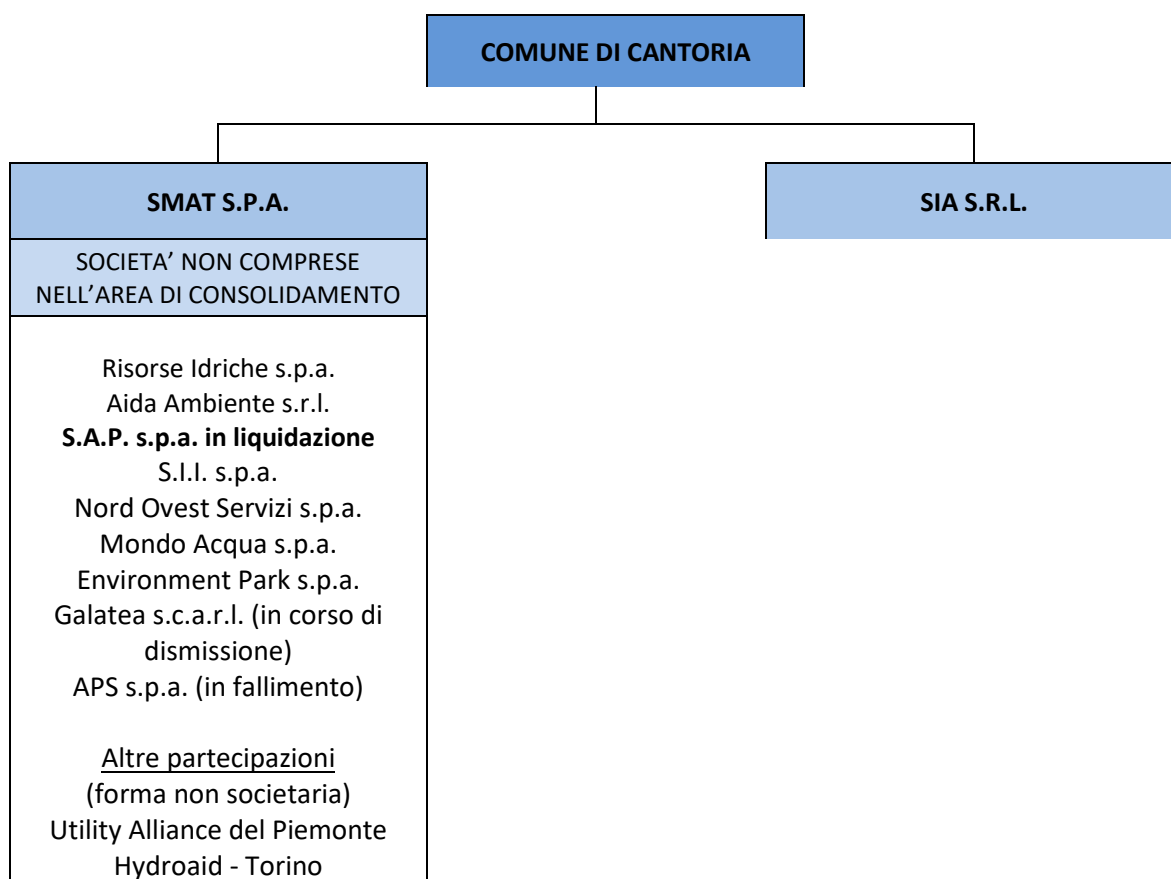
COMUNE DI CANTORIA

SMAT S.P.A.

SOCIETA' NON COMPRESE NELL'AREA DI CONSOLIDAMENTO

Risorse Idriche s.p.a.
Aida Ambiente s.r.l.
**S.A.P. s.p.a. in liquidazione**
S.I.I. s.p.a.
Nord Ovest Servizi s.p.a.
Mondo Acqua s.p.a.
Environment Park s.p.a.
Galatea s.c.a.r.l. (in corso di dismissione)
APS s.p.a. (in fallimento)

Altre partecipazioni
(forma non societaria)
Utility Alliance del Piemonte
Hydroaid - Torino

SIA S.R.L.